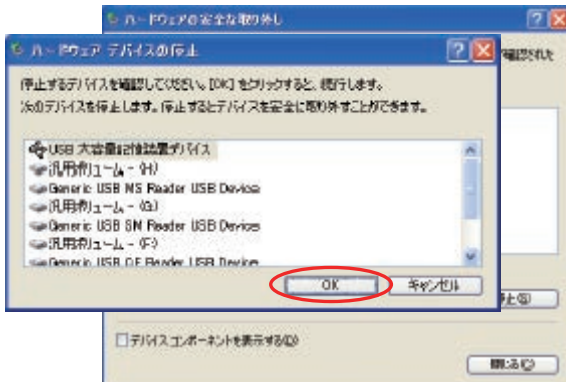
ハードウェアの安全な取り外し

確認された

ハードウェア デバイスの停止

停止するデバイスを確認してください。[OK] をクリックすると、続行します。

次のデバイスを停止します。停止するとデバイスを安全に取り外すことができます。

USB 大容量記憶装置デバイス
汎用ボリューム - (H:)
Generic USB MS Reader USB Device
汎用ボリューム - (G:)
Generic USB SM Reader USB Device
汎用ボリューム - (F:)
Generic USB CF Reader USB Device

OK
キャンセル

止(S)

デバイス コンポーネントを表示する(D)

閉じる(C)